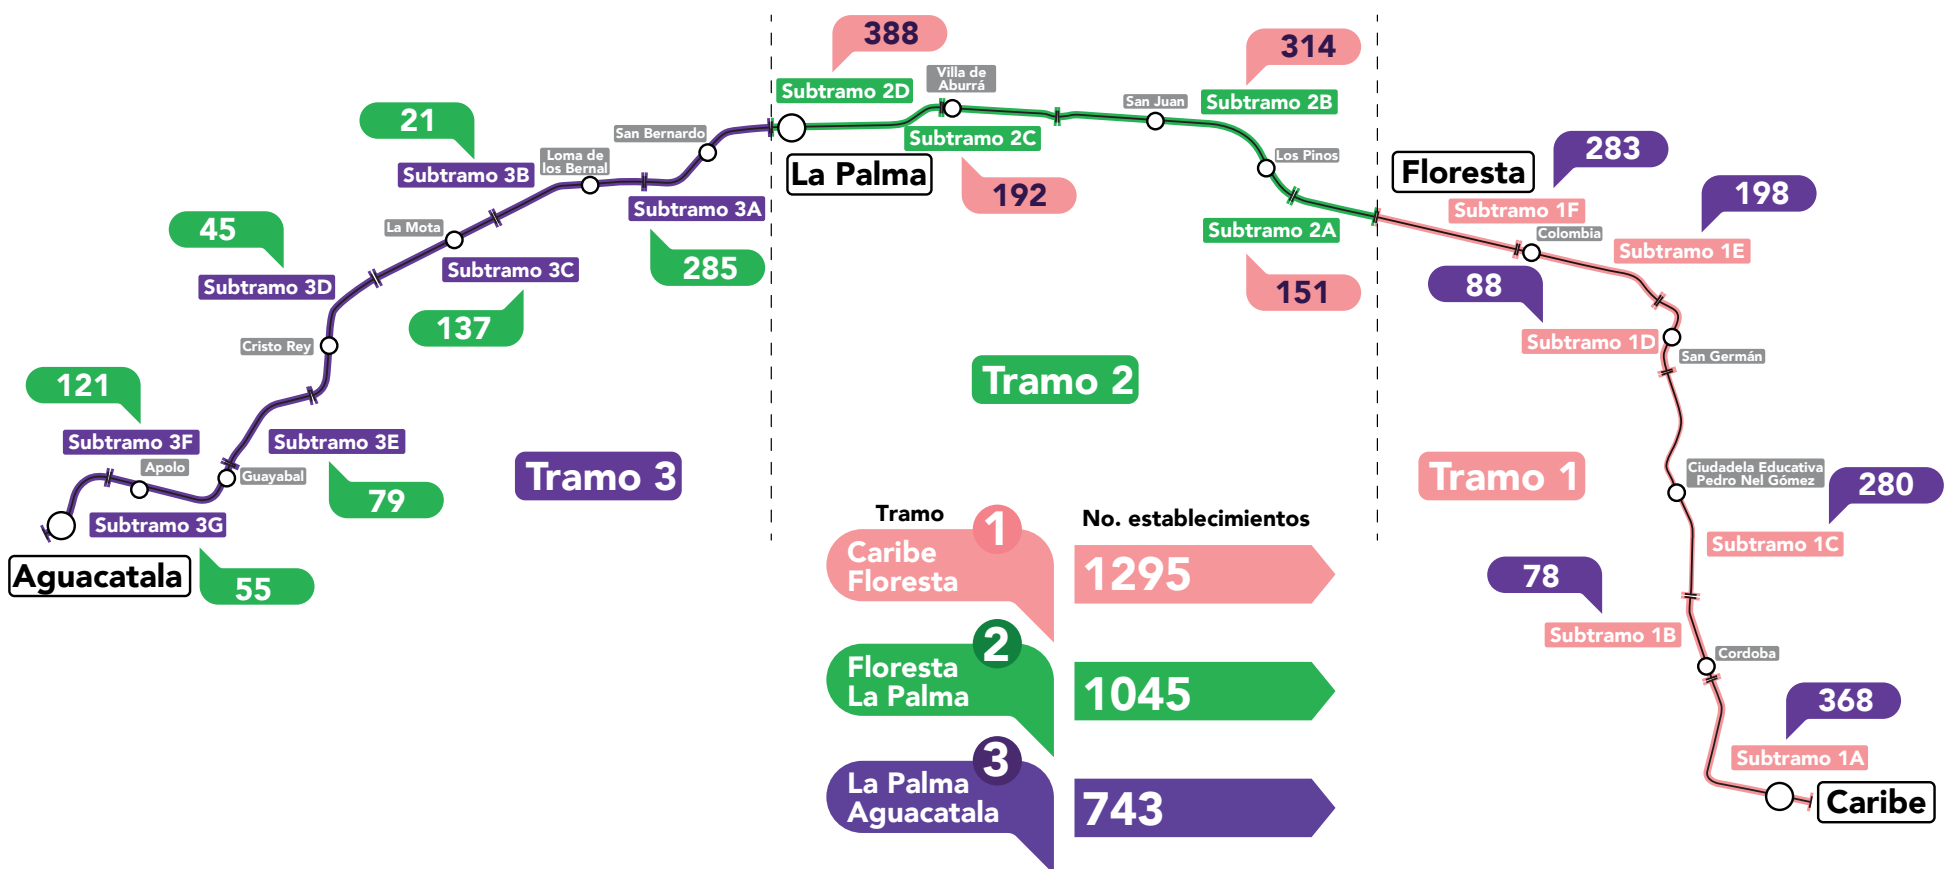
388
Subtramo 2D
Villa de Aburrá
314
San Juan
Subtramo 2B
21
Subtramo 3B
Loma de los Bernal
San Bernardo
La Palma
Subtramo 2C
192
Los Pinos
Floresta
283
Subtramo 1F
198
Colombia
Subtramo 1E
45
Subtramo 3D
La Mota
Subtramo 3C
Subtramo 3A
285
Subtramo 2A
151
88
Subtramo 1D
San Germán
137
Cristo Rey
Tramo 2
121
Subtramo 3F
Apolo
Subtramo 3E
Guayabal
79
Tramo 3
Tramo 1
Ciudadela Educativa Pedro Nel Gómez
280
Subtramo 3G
Aguacatala
55
Subtramo 1C
Tramo
No. establecimientos
1
Caribe
Floresta
1295
78
Subtramo 1B
2
Floresta
La Palma
1045
Cordoba
368
Subtramo 1A
3
La Palma
Aguacatala
743
Caribe